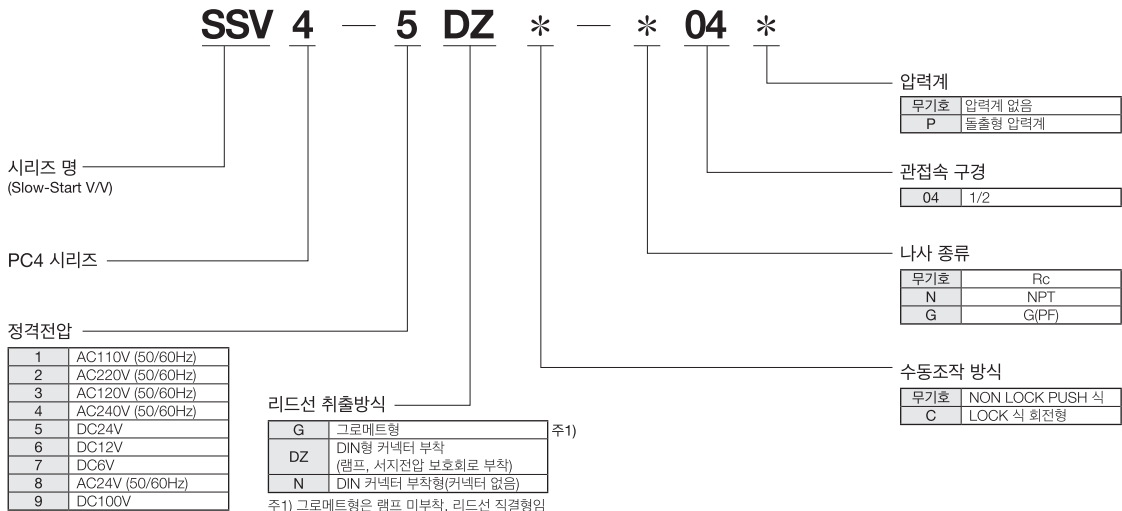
SSV 4 — 5 DZ * — * 04 *

압력계

| 무기호 | 압력계 없음 |
|---|---|
| P | 돌출형 압력계 |

시리즈 명
(Slow-Start V/V)

관접속 구경

| 04 | 1/2 |
|---|---|

PC4 시리즈

나사 종류

| 무기호 | Rc |
|---|---|
| N | NPT |
| G | G(PF) |

정격전압

| 1 | AC110V (50/60Hz) |
|---|---|
| 2 | AC220V (50/60Hz) |
| 3 | AC120V (50/60Hz) |
| 4 | AC240V (50/60Hz) |
| 5 | DC24V |
| 6 | DC12V |
| 7 | DC6V |
| 8 | AC24V (50/60Hz) |
| 9 | DC100V |

수동조작 방식

| 무기호 | NON LOCK PUSH 식 |
|---|---|
| C | LOCK 식 회전형 |

리드선 취출방식

| G | 그로메트형 | 주1) |
|---|---|---|
| DZ | DIN형 커넥터 부착 (램프, 서지전압 보호회로 부착) | |
| N | DIN 커넥터 부착형(커넥터 없음) | |

주1) 그로메트형은 램프 미부착, 리드선 직결형임